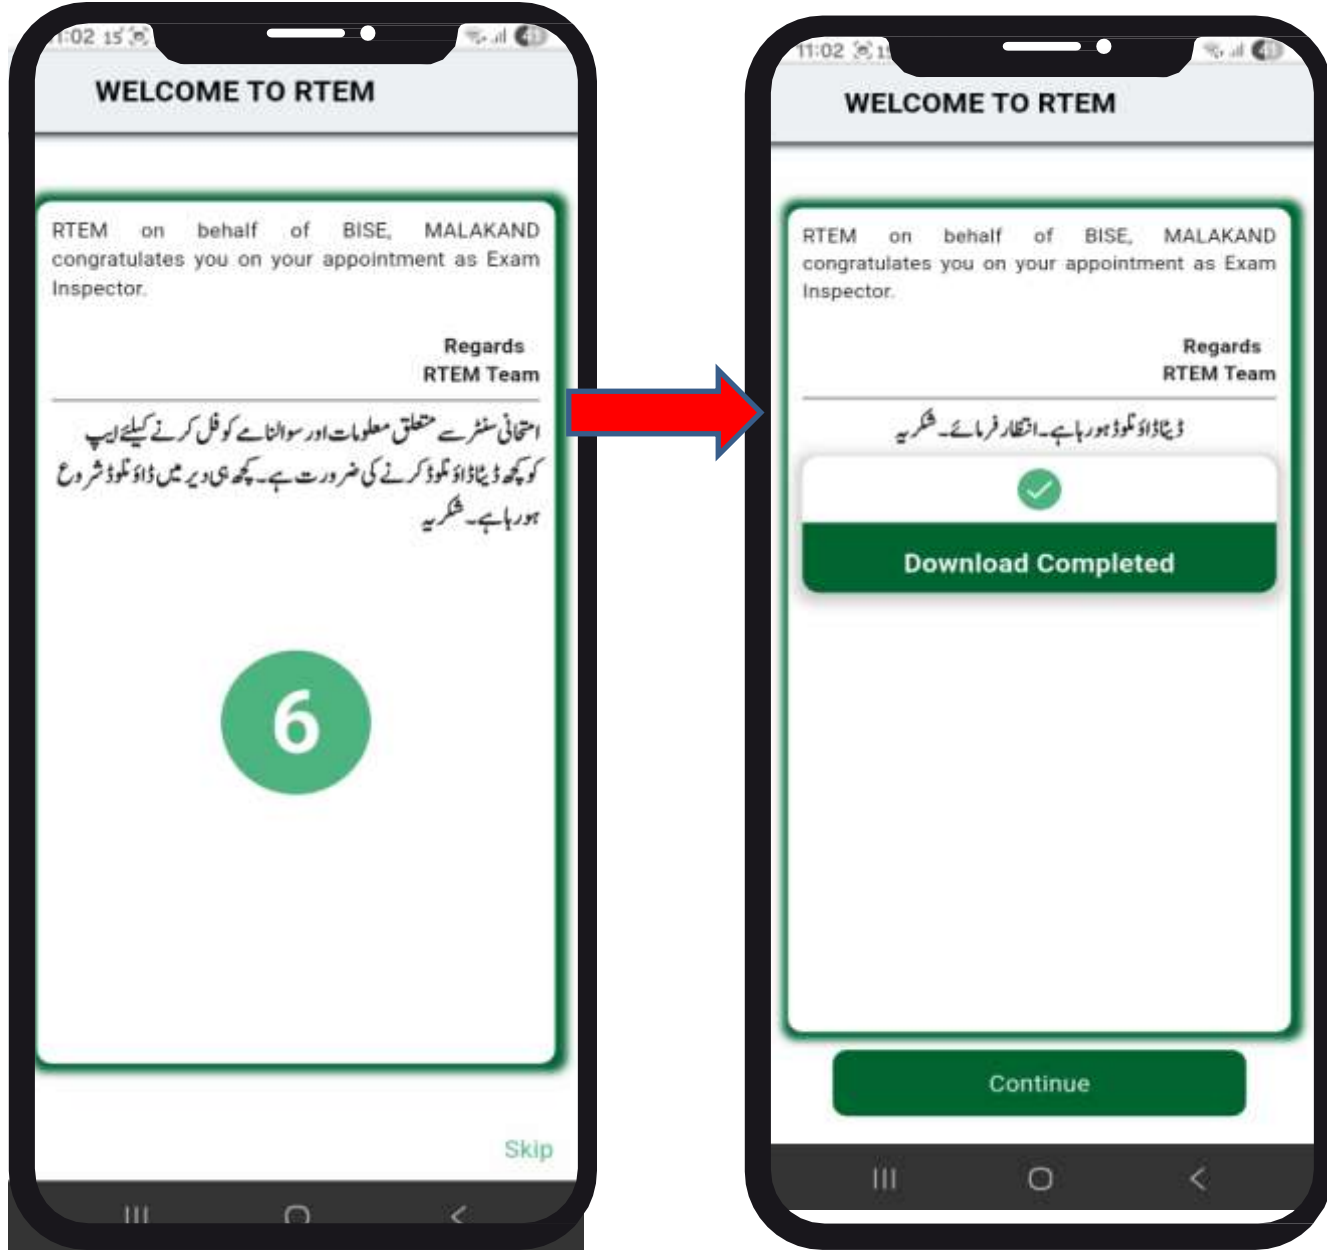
1:02 15

WELCOME TO RTEM

RTEM on behalf of BISE, MALAKAND congratulates you on your appointment as Exam Inspector.

Regards
RTEM Team

امتحانی سنٹر سے متعلق معلومات اور سوالنامے کو فل کرنے کیلئے ایپ کو کچھ ڈیٹا ڈاؤنلوڈ کرنے کی ضرورت ہے۔ کچھ ہی دیر میں ڈاؤنلوڈ شروع ہو رہا ہے۔ شکریہ

6

Skip

11:02

WELCOME TO RTEM

RTEM on behalf of BISE, MALAKAND congratulates you on your appointment as Exam Inspector.

Regards
RTEM Team

ڈیٹا ڈاؤنلوڈ ہو رہا ہے۔ انتظار فرمائے۔ شکریہ

Download Completed

Continue